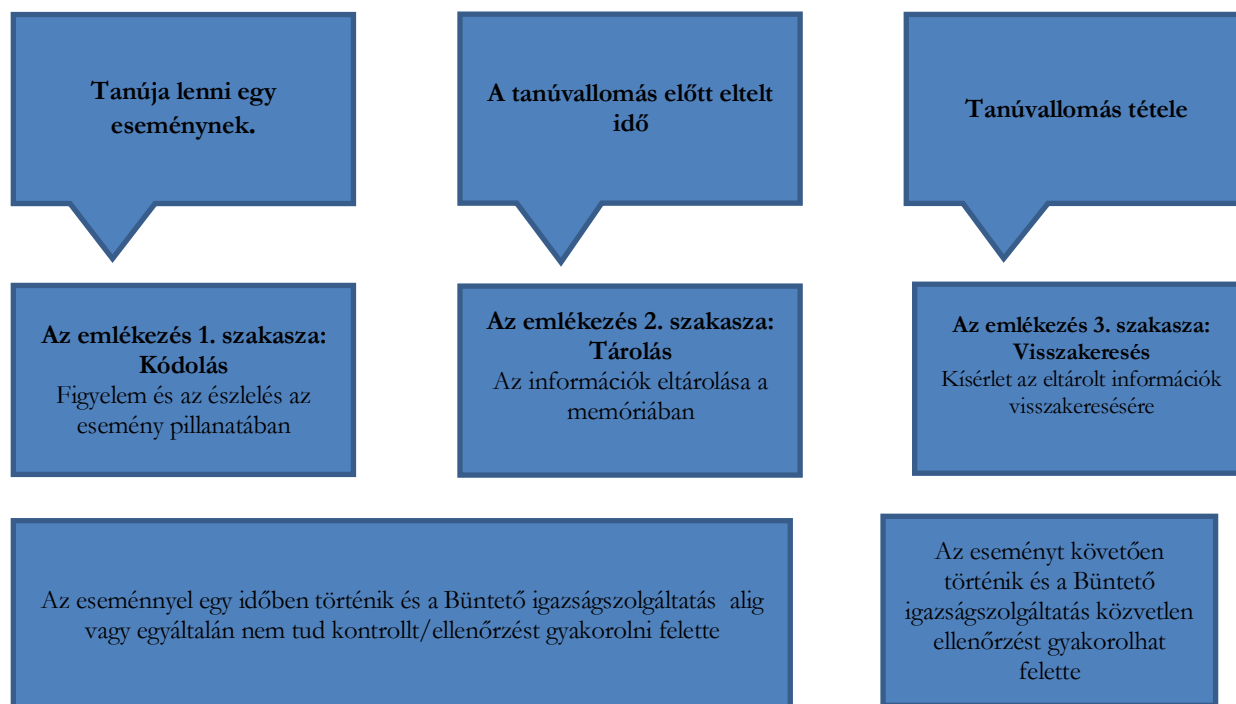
Tanúja lenni egy eseménynek.

A tanúvallomás előtt eltelt idő

Tanúvallomás tétele

Az emlékezés 1. szakasza: Kódolás
Figyelem és az észlelés az esemény pillanatában

Az emlékezés 2. szakasza: Tárolás
Az információk eltárolása a memóriában

Az emlékezés 3. szakasza: Visszakeresés
Kísérlet az eltárolt információk visszakeresésére

Az eseménnyel egy időben történik és a Büntető igazságszolgáltatás alig vagy egyáltalán nem tud kontrollt/ellenőrzést gyakorolni felette

Az eseményt követően történik és a Büntető igazságszolgáltatás közvetlen ellenőrzést gyakorolhat felette